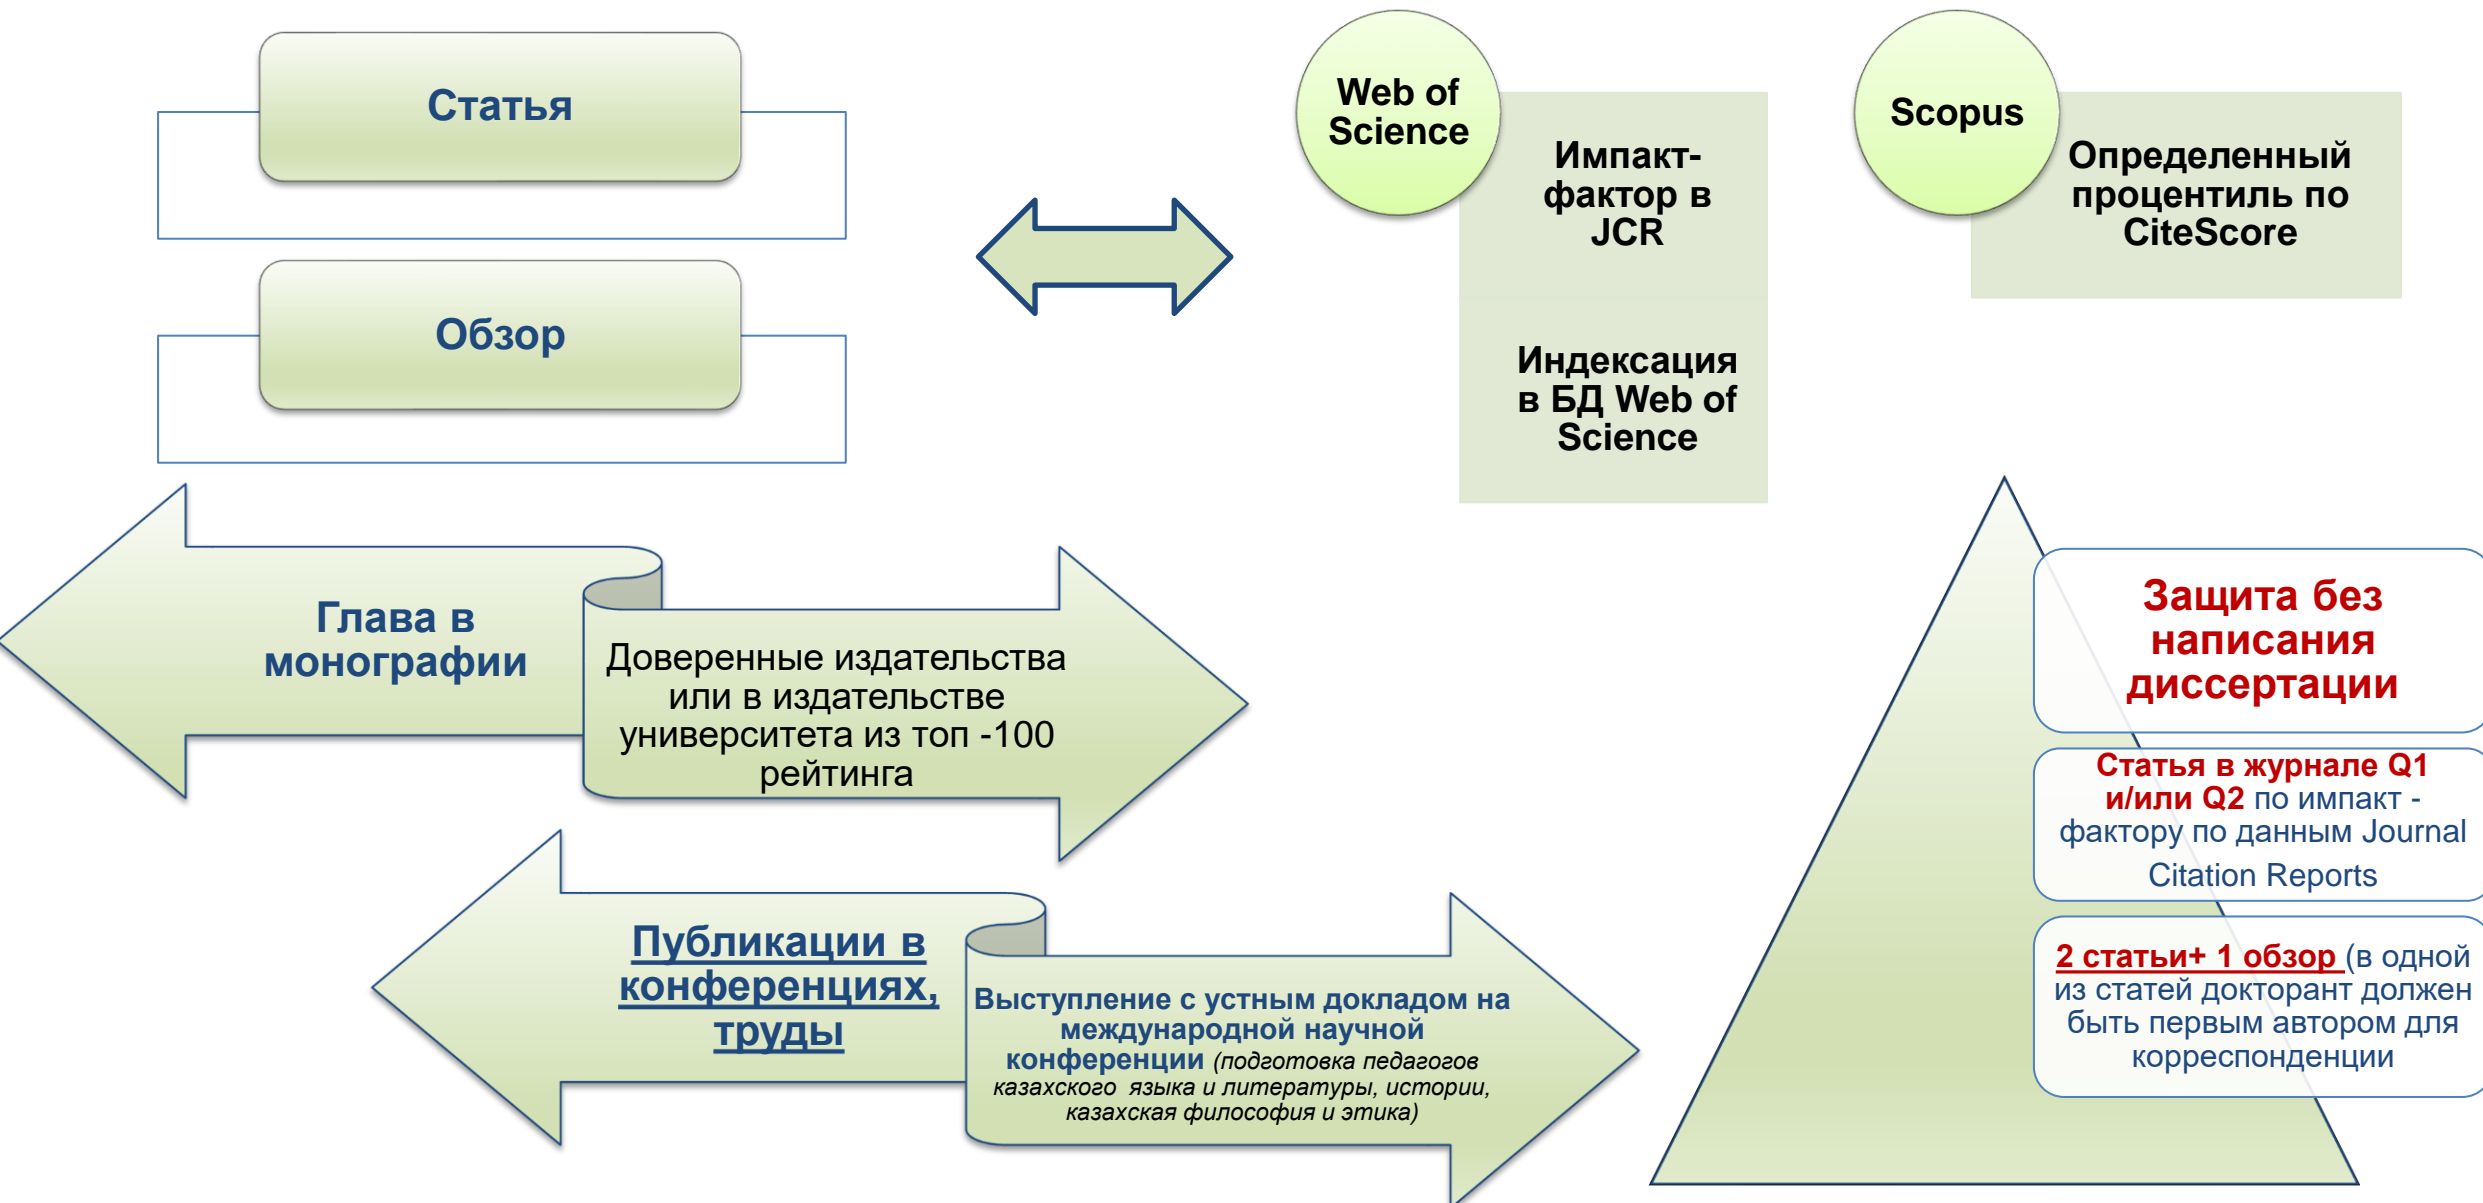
Статья

Обзор

Web of Science

Импакт-фактор в JCR

Индексация в БД Web of Science

Scopus

Определенный процентиль по CiteScore

Глава в монографии

Доверенные издательства или в издательстве университета из топ -100 рейтинга

Публикации в конференциях, труды

Выступление с устным докладом на международной научной конференции (подготовка педагогов казахского языка и литературы, истории, казахская философия и этика)

Защита без написания диссертации

Статья в журнале Q1 и/или Q2 по импакт - фактору по данным Journal Citation Reports

2 статьи+ 1 обзор (в одной из статей докторант должен быть первым автором для корреспонденции